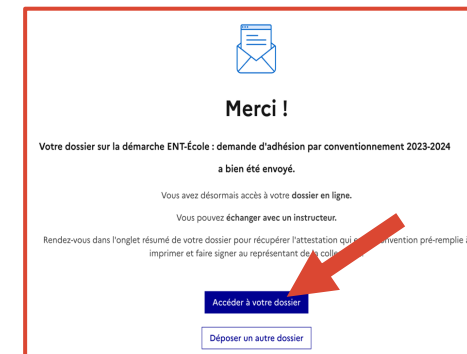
Merci !

Votre dossier sur la démarche ENT-École : demande d'adhésion par conventionnement 2023-2024 a bien été envoyé.

Vous avez désormais accès à votre dossier en ligne.

Vous pouvez échanger avec un instructeur.

Rendez-vous dans l'onglet résumé de votre dossier pour récupérer l'attestation qui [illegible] convention pré-remplie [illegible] imprimer et faire signer au représentant de la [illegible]

Accéder à votre dossier

Déposer un autre dossier